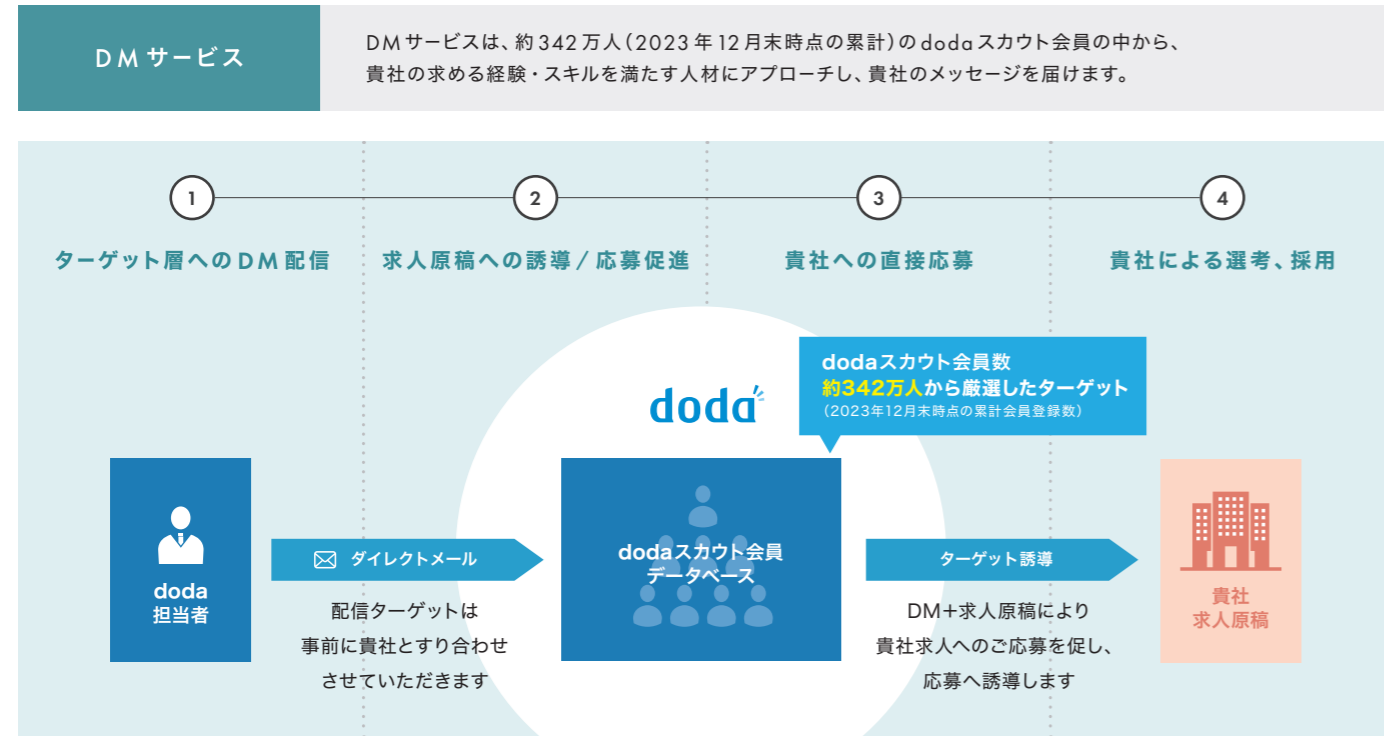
DMサービス

DMサービスは、約342万人（2023年12月末時点の累計）のdodaスカウト会員の中から、貴社の求める経験・スキルを満たす人材にアプローチし、貴社のメッセージを届けます。

1
ターゲット層へのDM配信

2
求人原稿への誘導／応募促進

3
貴社への直接応募

4
貴社による選考、採用

dodaスカウト会員数
約342万人から厳選したターゲット
（2023年12月末時点の累計会員登録数）

doda

doda
担当者

ダイレクトメール

配信ターゲットは
事前に貴社とすり合わせ
させていただきます

dodaスカウト会員
データベース

ターゲット誘導

DM+求人原稿により
貴社求人へのご応募を促し、
応募へ誘導します

貴社
求人原稿